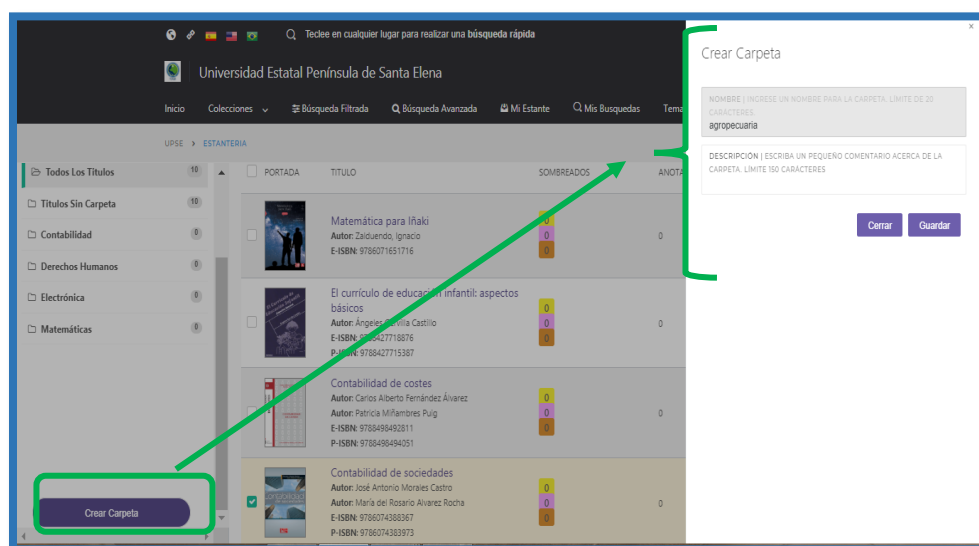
Teclee en cualquier lugar para realizar una búsqueda rápida

Universidad Estatal Península de Santa Elena

Inicio Colecciones Búsqueda Filtrada Búsqueda Avanzada Mi Estante Mis Busquedas Tema

UPSE > ESTANTERIA

Todos Los Títulos 10
Títulos Sin Carpeta 10
Contabilidad 0
Derechos Humanos 0
Electrónica 0
Matemáticas 0

Crear Carpeta

| | PORTADA | TITULO | SOMBREADOS | ANOTA |
|---|---|---|---|---|
| | | Matemática para Iñaki Autor: Zalduendo, Ignacio E-ISBN: 9786071651716 | 0 0 0 | 0 |
| | | El currículo de educación infantil: aspectos básicos Autor: Ángeles Gervilla Castillo E-ISBN: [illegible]427718876 P-ISBN: 9788427715387 | 0 0 0 | 0 |
| | | Contabilidad de costes Autor: Carlos Alberto Fernández Álvarez Autor: Patricia Miñambres Puig E-ISBN: 9788498492811 P-ISBN: 9788498494051 | 0 0 0 | 0 |
| | | Contabilidad de sociedades Autor: José Antonio Morales Castro Autor: María del Rosario Alvarez Rocha E-ISBN: 9786074388367 P-ISBN: 9786074383973 | 0 0 0 | 0 |

Crear Carpeta

NOMBRE | INGRESE UN NOMBRE PARA LA CARPETA, LIMITE DE 20 CARACTERES
agropecuaria

DESCRIPCIÓN | ESCRIBA UN PEQUEÑO COMENTARIO ACERCA DE LA CARPETA, LIMITE 150 CARACTERES

Cerrar Guardar